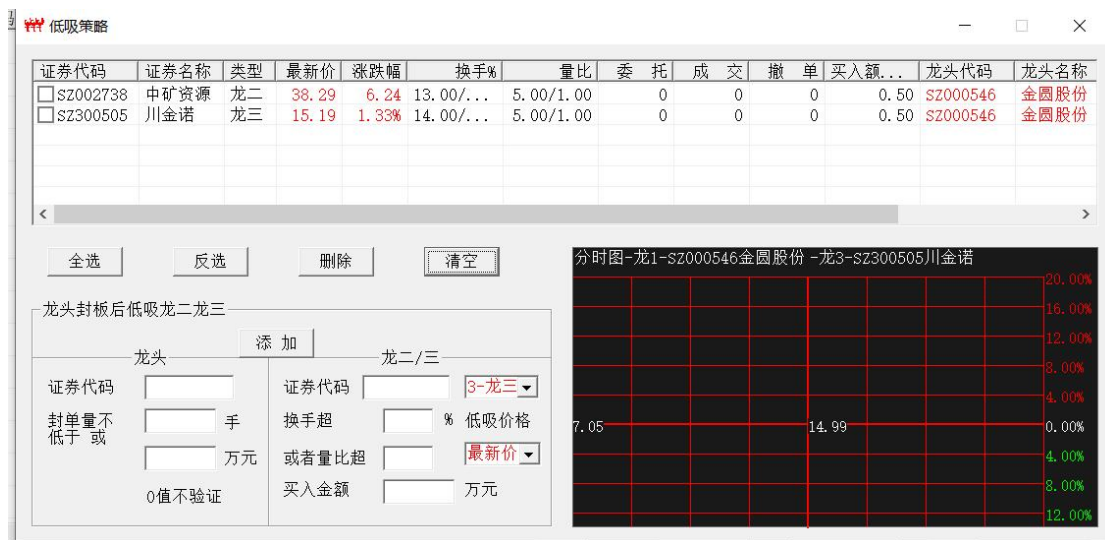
低吸策略

| 证券代码 | 证券名称 | 类型 | 最新价 | 涨跌幅 | 换手% | 量比 | 委 托 | 成 交 | 撤 单 | 买入额... | 龙头代码 | 龙头名称 |
|---|---|---|---|---|---|---|---|---|---|---|---|---|
| SZ002738 | 中矿资源 | 龙二 | 38.29 | 6.24 | 13.00/... | 5.00/1.00 | 0 | 0 | 0 | 0.50 | SZ000546 | 金圆股份 |
| SZ300505 | 川金诺 | 龙三 | 15.19 | 1.33% | 14.00/... | 5.00/1.00 | 0 | 0 | 0 | 0.50 | SZ000546 | 金圆股份 |

全选 反选 删除 清空

龙头封板后低吸龙二龙三

添 加

龙头

证券代码

封单量不低于 或 手

万元

0值不验证

龙二/三

证券代码 3-龙三

换手超 % 低吸价格

或者量比超 最新价

买入金额 万元

分时图-龙1-SZ000546金圆股份 -龙3-SZ300505川金诺

20.00%
16.00%
12.00%
8.00%
4.00%
7.05 14.99 0.00%
4.00%
8.00%
12.00%